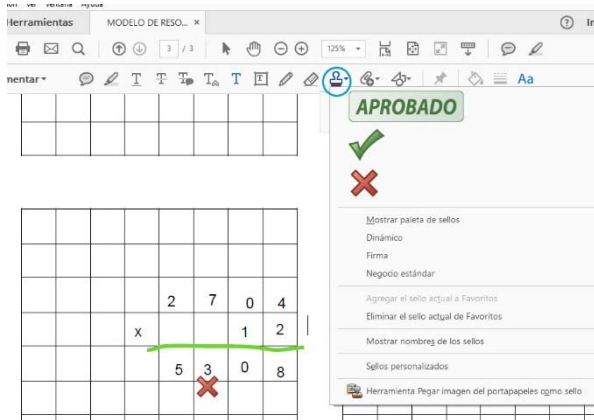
ión Ver Ventana Ayuda

Herramientas MODELO DE RESO... ×

3 / 3

125%

mentar

APROBADO

Mostrar paleta de sellos
Dinámico
Firma
Negocio estándar

Agregar el sello actual a Favoritos
Eliminar el sello actual de Favoritos

Mostrar nombres de los sellos

Sellos personalizados

Herramienta Pegar imagen del portapapeles como sello

| | 2 | 7 | 0 | 4 |
|---|---|---|---|---|
| x | | | 1 | 2 |
| | 5 | 3 | 0 | 8 |